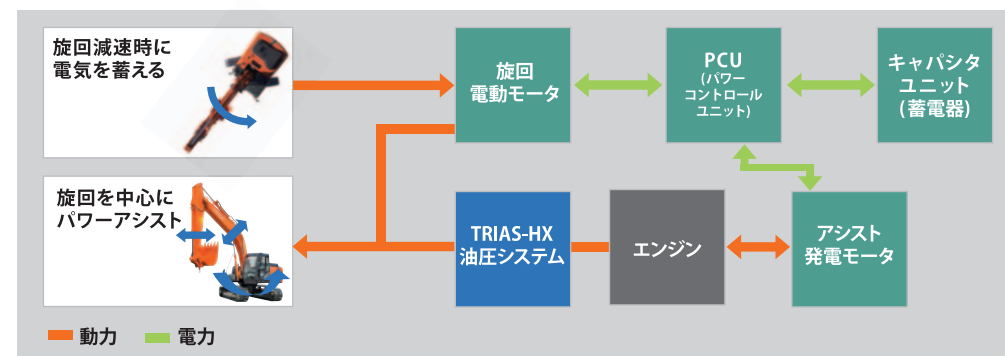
旋回減速時に
電気を蓄える

旋回
電動モータ

PCU
(パワー
コントロール
ユニット)

キャパシタ
ユニット
(蓄電器)

旋回を中心に
パワーアシスト

TRIAS-HX
油圧システム

エンジン

アシスト
発電モータ

動力 電力